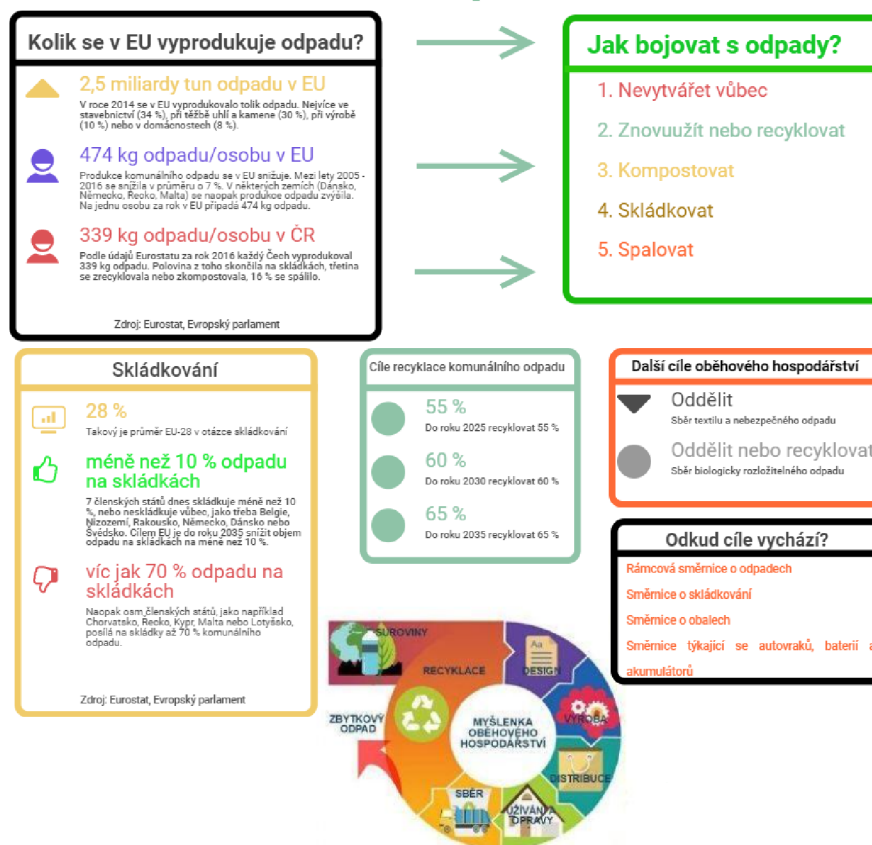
Kolik se v EU vyprodukuje odpadu?

2,5 miliardy tun odpadu v EU

V roce 2014 se v EU vyprodukovalo tolik odpadu. Nejvíce ve stavebnictví (34 %), při těžbě uhlí a kamene (30 %), při výrobě (10 %) nebo v domácnostech (8 %).

474 kg odpadu/osobu v EU

Produkce komunálního odpadu se v EU snižuje. Mezi lety 2005 - 2016 se snížila v průměru o 7 %. V některých zemích (Dánsko, Německo, Řecko, Malta) se naopak produkce odpadu zvýšila. Na jednu osobu za rok v EU připadá 474 kg odpadu.

339 kg odpadu/osobu v ČR

Podle údajů Eurostatu za rok 2016 každý Čech vyprodukoval 339 kg odpadu. Polovina z toho skončila na skládkách, třetina se zrecyklovala nebo zkompostovala, 16 % se spálilo.

Zdroj: Eurostat, Evropský parlament

Jak bojovat s odpady?

1. Nevytvářet vůbec
2. Znovuužít nebo recyklovat
3. Kompostovat
4. Skládkovat
5. Spalovat

Skládkování

28 %
Takový je průměr EU-28 v otázce skládkování

méně než 10 % odpadu na skládkách

7 členských států dnes skládkuje méně než 10 %, nebo neskládkuje vůbec, jako třeba Belgie, Nizozemí, Rakousko, Německo, Dánsko nebo Švédsko. Cílem EU je do roku 2035 snížit objem odpadu na skládkách na méně než 10 %.

víc jak 70 % odpadu na skládkách

Naopak osm členských států, jako například Chorvatsko, Řecko, Kypr, Malta nebo Lotyšsko, posílá na skládky až 70 % komunálního odpadu.

Zdroj: Eurostat, Evropský parlament

Cíle recyklace komunálního odpadu

55 %
Do roku 2025 recyklovat 55 %

60 %
Do roku 2030 recyklovat 60 %

65 %
Do roku 2035 recyklovat 65 %

Další cíle oběhového hospodářství

Oddělit
Sběr textilu a nebezpečného odpadu

Oddělit nebo recyklovat
Sběr biologicky rozložitelného odpadu

Odkud cíle vychází?

Rámcová směrnice o odpadech
Směrnice o skládkování
Směrnice o obalech
Směrnice týkající se autovraků, baterií a akumulátorů

SUROVINY
RECYKLACE
DESIGN
VÝROBA
DISTRIBUCE
UŽÍVÁNÍ OPRAVY
SBĚR
ZBYTKOVÝ ODPAD
MYŠLENKA OBĚHOVÉHO HOSPODÁŘSTVÍ